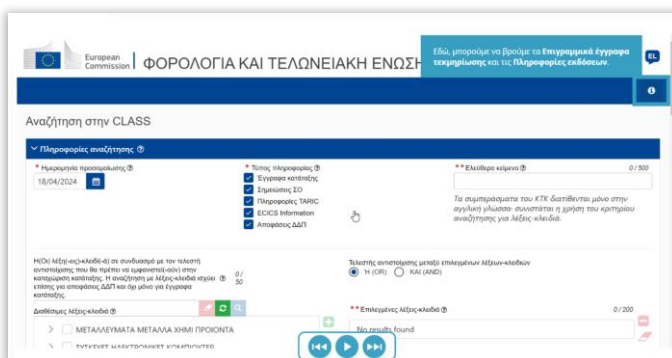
European Commission | ΦΟΡΟΛΟΓΙΑ ΚΑΙ ΤΕΛΩΝΕΙΑΚΗ ΕΝΩΣΗ

Εδώ, μπορούμε να βρούμε τα Επιγραμμικά έγγραφα τεκμηρίωσης και τις Πληροφορίες εκδόσεων.

EL

Αναζήτηση στην CLASS

Πληροφορίες αναζήτησης

* Ημερομηνία προσομοίωσης
18/04/2024

* Τύπος πληροφορίας
Έγγραφα κατάταξης
Σημειώσεις ΣΟ
Πληροφορίες TARIC
ECICS Information
Αποφάσεις ΔΔΠ

** Ελεύθερο κείμενο
0 / 500

Τα συμπεράσματα του ΚΤΚ διατίθενται μόνο στην αγγλική γλώσσα· συνιστάται η χρήση του κριτηρίου αναζήτησης για λέξεις-κλειδιά.

Η(Οι) λέξη(-εις)-κλειδί(-ά) σε συνδυασμό με τον τελεστή αντιστοίχισης που θα πρέπει να εμφανίζεται(-ούν) στην καταχώριση κατάταξης. Η αναζήτηση με λέξεις-κλειδιά ισχύει επίσης για αποφάσεις ΔΔΠ και όχι μόνο για έγγραφα κατάταξης.
0 / 50

Τελεστής αντιστοίχισης μεταξύ επιλεγμένων λέξεων-κλειδιών
Ή (OR) ΚΑΙ (AND)

Διαθέσιμες λέξεις-κλειδιά

** Επιλεγμένες λέξεις-κλειδιά
0 / 200

ΜΕΤΑΛΛΕΥΜΑΤΑ ΜΕΤΑΛΛΑ ΧΗΜΙ ΠΡΟΙΟΝΤΑ
ΣΥΣΚΕΥΕΣ ΗΛΕΚΤΡΟΝΙΚΕΣ ΚΟΜΠΙΟΥΤΕΡ

No results found